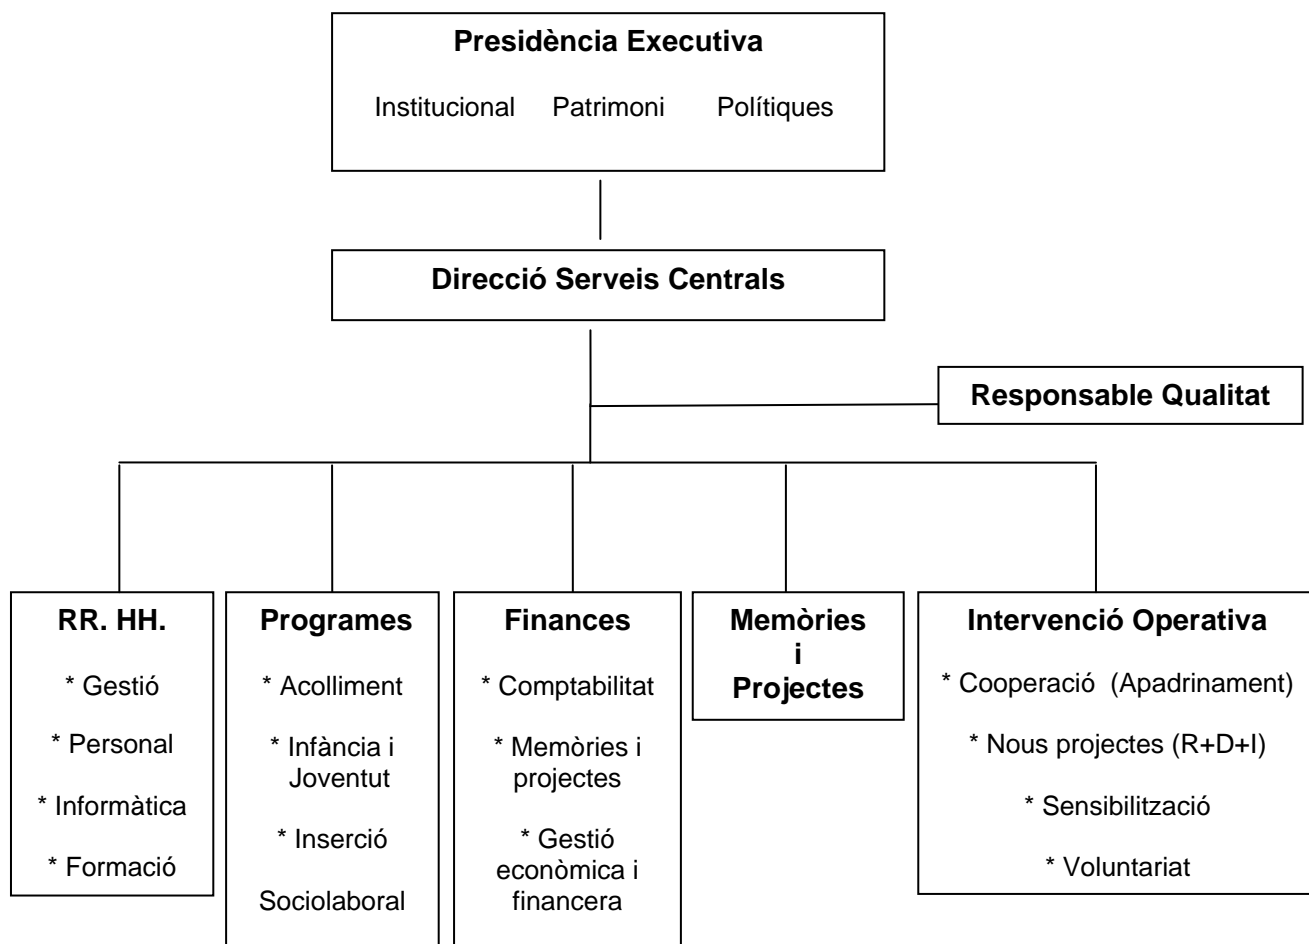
Presidència Executiva

Institucional Patrimoni Polítiques

Direcció Serveis Centrals

Responsable Qualitat

RR. HH.

* Gestió

* Personal

* Informàtica

* Formació

Programes

* Acolliment

* Infància i Joventut

* Inserció

Sociolaboral

Finances

* Comptabilitat

* Memòries i projectes

* Gestió econòmica i financera

Memòries i Projectes

Intervenció Operativa

* Cooperació (Apadrinament)

* Nous projectes (R+D+I)

* Sensibilització

* Voluntariat